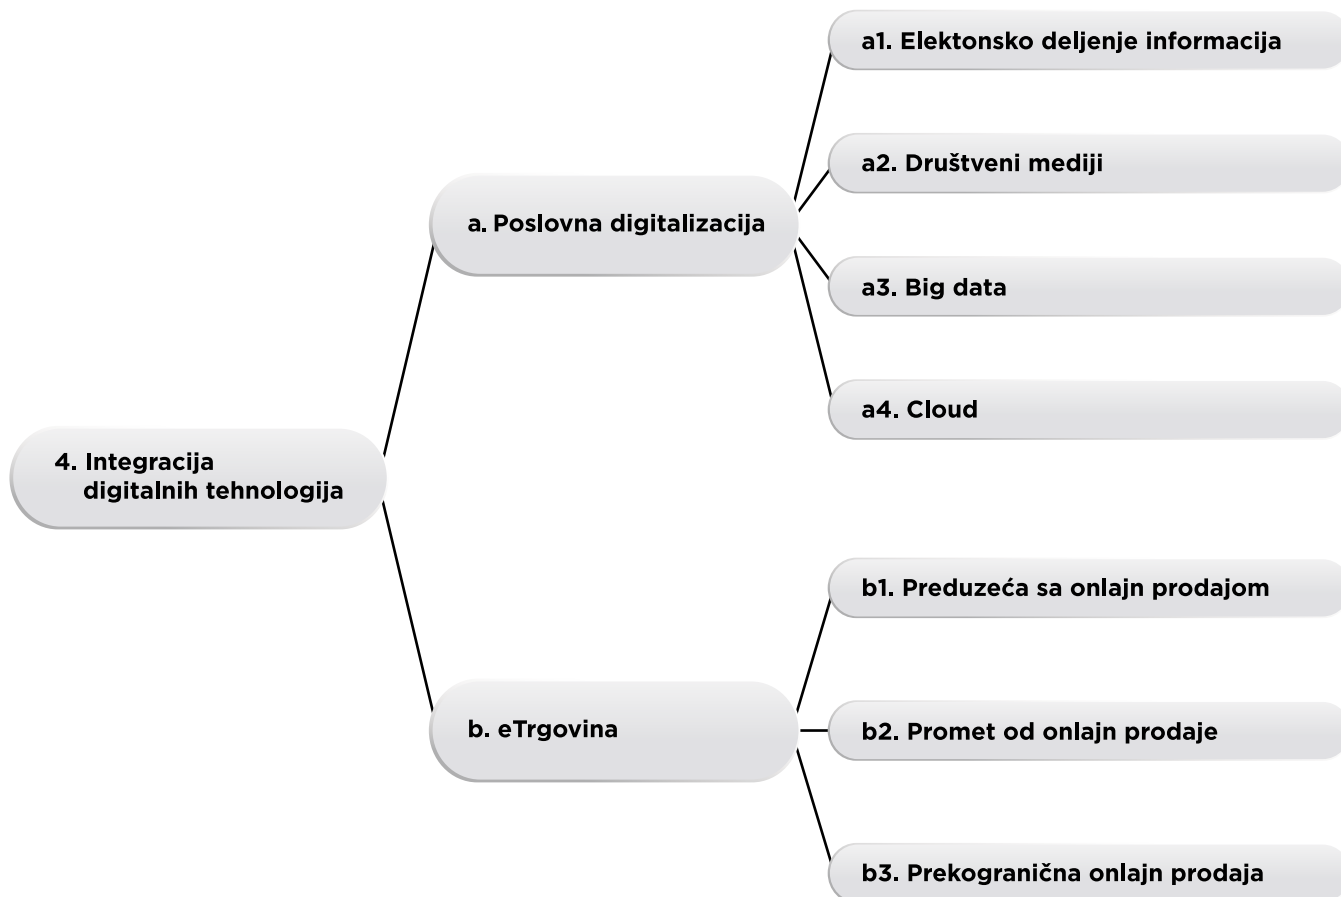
4. Integracija digitalnih tehnologija

a. Poslovna digitalizacija

a1. Elektonsko deljenje informacija

a2. Društveni mediji

a3. Big data

a4. Cloud

b. eTrgovina

b1. Preduzeća sa onlajn prodajom

b2. Promet od onlajn prodaje

b3. Prekogranična onlajn prodaja